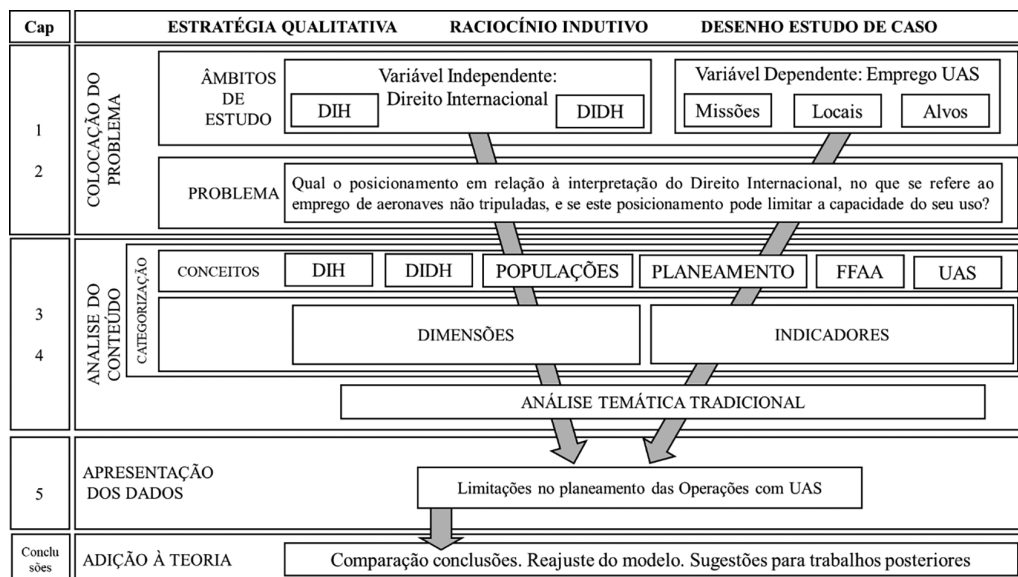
Cap

ESTRATÉGIA QUALITATIVA RACIOCÍNIO INDUTIVO DESENHO ESTUDO DE CASO

1
2

COLOCAÇÃO DO PROBLEMA

ÂMBITOS DE ESTUDO

Variável Independente: Direito Internacional

DIH

DIDH

Variável Dependente: Emprego UAS

Missões

Locais

Alvos

PROBLEMA

Qual o posicionamento em relação à interpretação do Direito Internacional, no que se refere ao emprego de aeronaves não tripuladas, e se este posicionamento pode limitar a capacidade do seu uso?

3
4

ANALISE DO CONTEÚDO

CATEGORIZAÇÃO

CONCEITOS

DIH

DIDH

POPULAÇÕES

PLANEAMENTO

FFAA

UAS

DIMENSÕES

INDICADORES

ANÁLISE TEMÁTICA TRADICIONAL

5

APRESENTAÇÃO DOS DADOS

Limitações no planeamento das Operações com UAS

Conclu sões

ADIÇÃO À TEORIA

Comparação conclusões. Reajuste do modelo. Sugestões para trabalhos posteriores